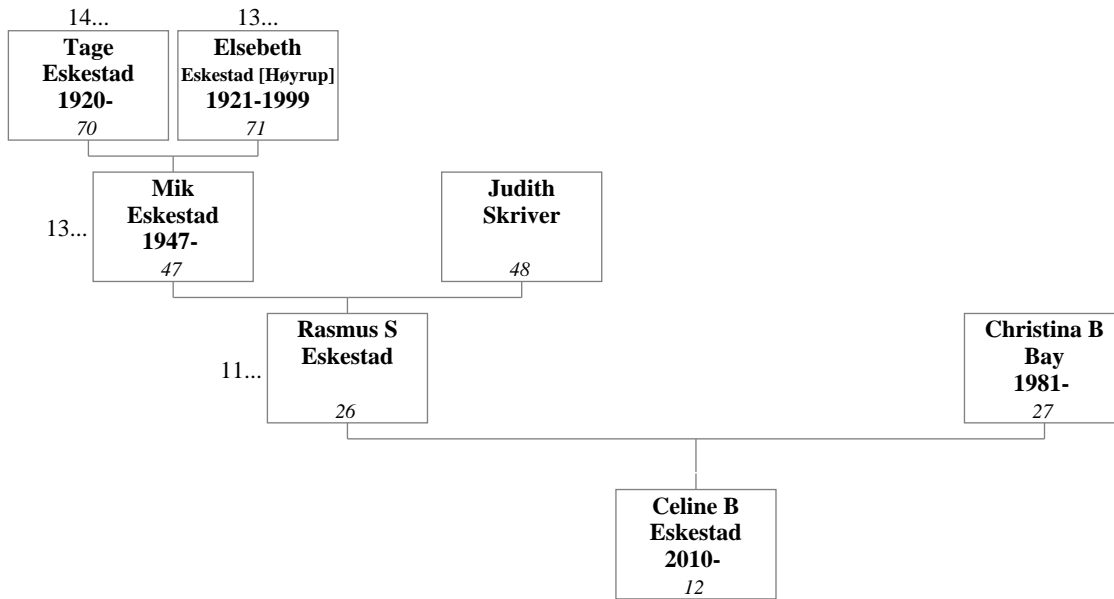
14...
Tage Eskestad 1920-
70

13...
Elsebeth Eskestad [Høyrup] 1921-1999
71

13...
Mik Eskestad 1947-
47

Judith Skriver
48

11...
Rasmus S Eskestad
26

Christina B Bay 1981-
27

Celine B Eskestad 2010-
12